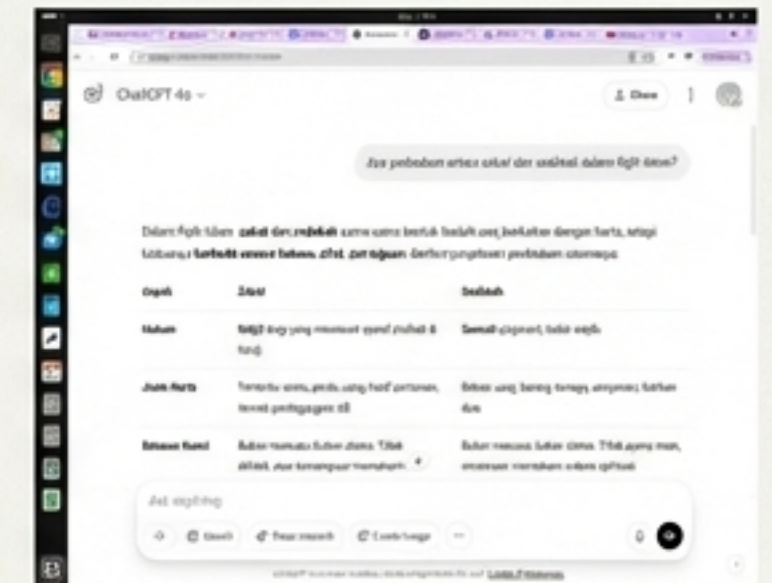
ChatGPT 4o

Share

Apa perbedaan antara zakat dan sedekah dalam fiqih Islam?

Dalam fiqih Islam, zakat dan sedekah sama-sama bentuk ibadah yang berkaitan dengan harta, tetapi keduanya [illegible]. Berikut ringkasan perbedaan utamanya:

| Aspek | Zakat | Sedekah |
|---|---|---|
| Hukum | Wajib bagi yang memenuhi syarat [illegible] | Sunnah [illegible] |
| Jenis Harta | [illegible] | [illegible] |
| Batasan Kadar | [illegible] | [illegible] |

Ask anything

Search

Deep research

Create image

ChatGPT can make mistakes. Check important info. See Cookie Preferences.